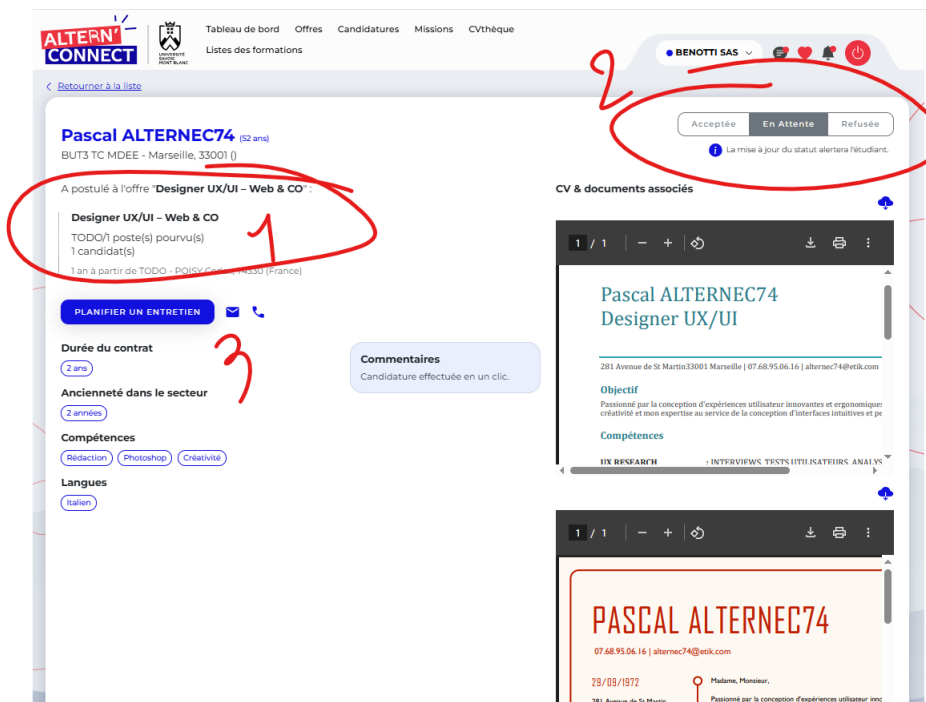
ALTERN' CONNECT

UNIVERSITÉ SAVOIE MONT BLANC

Tableau de bord Offres Candidatures Missions CVthèque
Listes des formations

BENOTTI SAS

< Retourner à la liste

Pascal ALTERNEC74 (52 ans)
BUT3 TC MDEE - Marseille, 33001 ()

Acceptée | En Attente | Refusée

La mise à jour du statut alertera l'étudiant.

A postulé à l'offre "Designer UX/UI – Web & CO" :

Designer UX/UI – Web & CO
TODO/1 poste(s) pourvu(s)
1 candidat(s)
1 an à partir de TODO - POISY Cedex, 74330 (France)

1

2

3

PLANIFIER UN ENTRETIEN

Durée du contrat
2 ans

Ancienneté dans le secteur
2 années

Compétences
Rédaction Photoshop Créativité

Langues
Italien

Commentaires
Candidature effectuée en un clic.

CV & documents associés

1 / 1 — +

Pascal ALTERNEC74
Designer UX/UI

281 Avenue de St Martin33001 Marseille | 07.68.95.06.16 | alternec74@etik.com

Objectif
Passionné par la conception d'expériences utilisateur innovantes et ergonomiques créativité et mon expertise au service de la conception d'interfaces intuitives et pe

Compétences

UX RESEARCH : INTERVIEWS, TESTS UTILISATEURS, ANALYS

1 / 1 — +

PASCAL ALTERNEC74
07.68.95.06.16 | alternec74@etik.com

29/09/1972
281 Avenue de St Martin

Madame, Monsieur,

Passionné par la conception d'expériences utilisateur innc